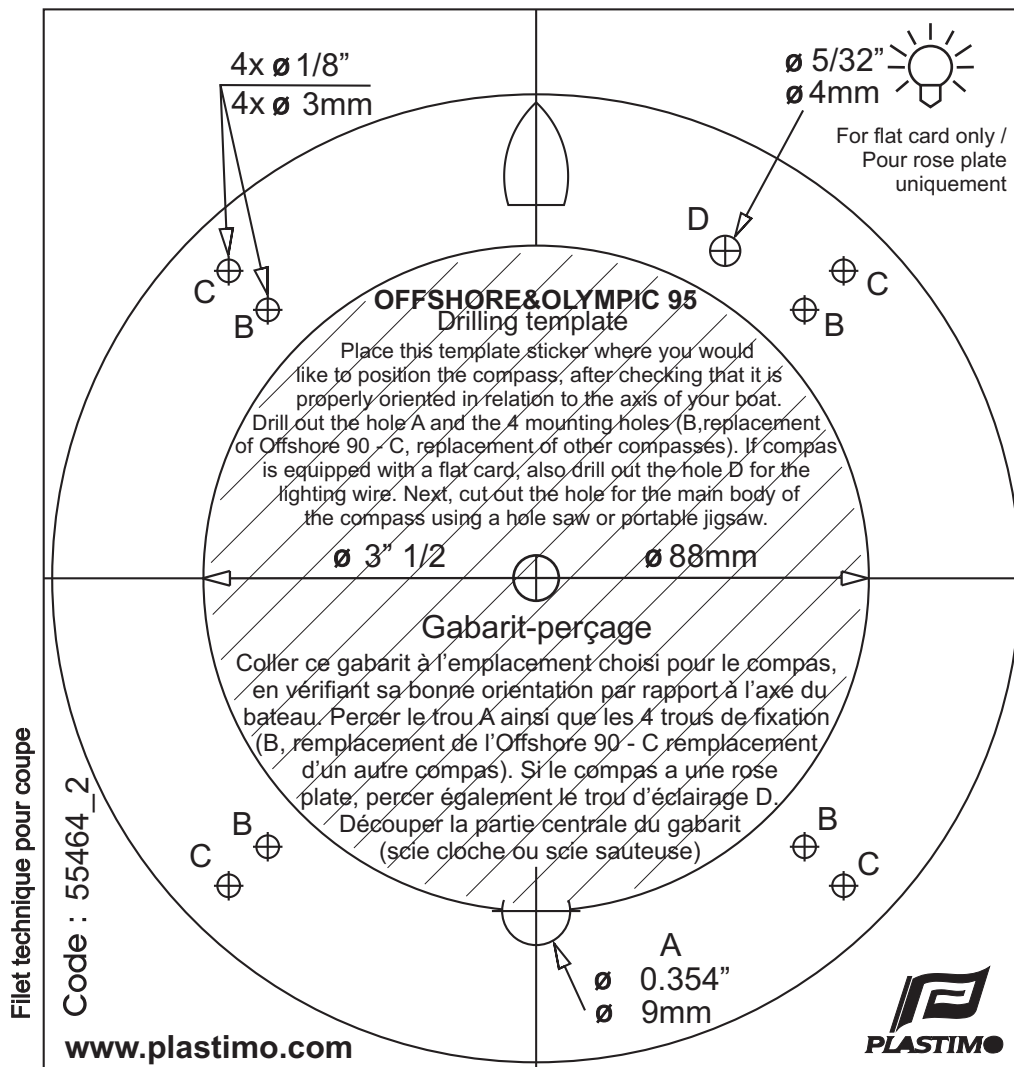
4x ø 1/8"
4x ø 3mm

ø 5/32"
ø 4mm

For flat card only / Pour rose plate uniquement

D

C

C

B

B

OFFSHORE&OLYMPIC 95
Drilling template

Place this template sticker where you would like to position the compass, after checking that it is properly oriented in relation to the axis of your boat. Drill out the hole A and the 4 mounting holes (B,replacement of Offshore 90 - C, replacement of other compasses). If compas is equipped with a flat card, also drill out the hole D for the lighting wire. Next, cut out the hole for the main body of the compass using a hole saw or portable jigsaw.

ø 3" 1/2

ø 88mm

Gabarit-perçage

Coller ce gabarit à l'emplacement choisi pour le compas, en vérifiant sa bonne orientation par rapport à l'axe du bateau. Percer le trou A ainsi que les 4 trous de fixation (B, remplacement de l'Offshore 90 - C remplacement d'un autre compas). Si le compas a une rose plate, percer également le trou d'éclairage D. Découper la partie centrale du gabarit (scie cloche ou scie sauteuse)

B

C

B

C

A
ø 0.354"
ø 9mm

Filet technique pour coupe

Code : 55464_2

www.plastimo.com

PLASTIMO